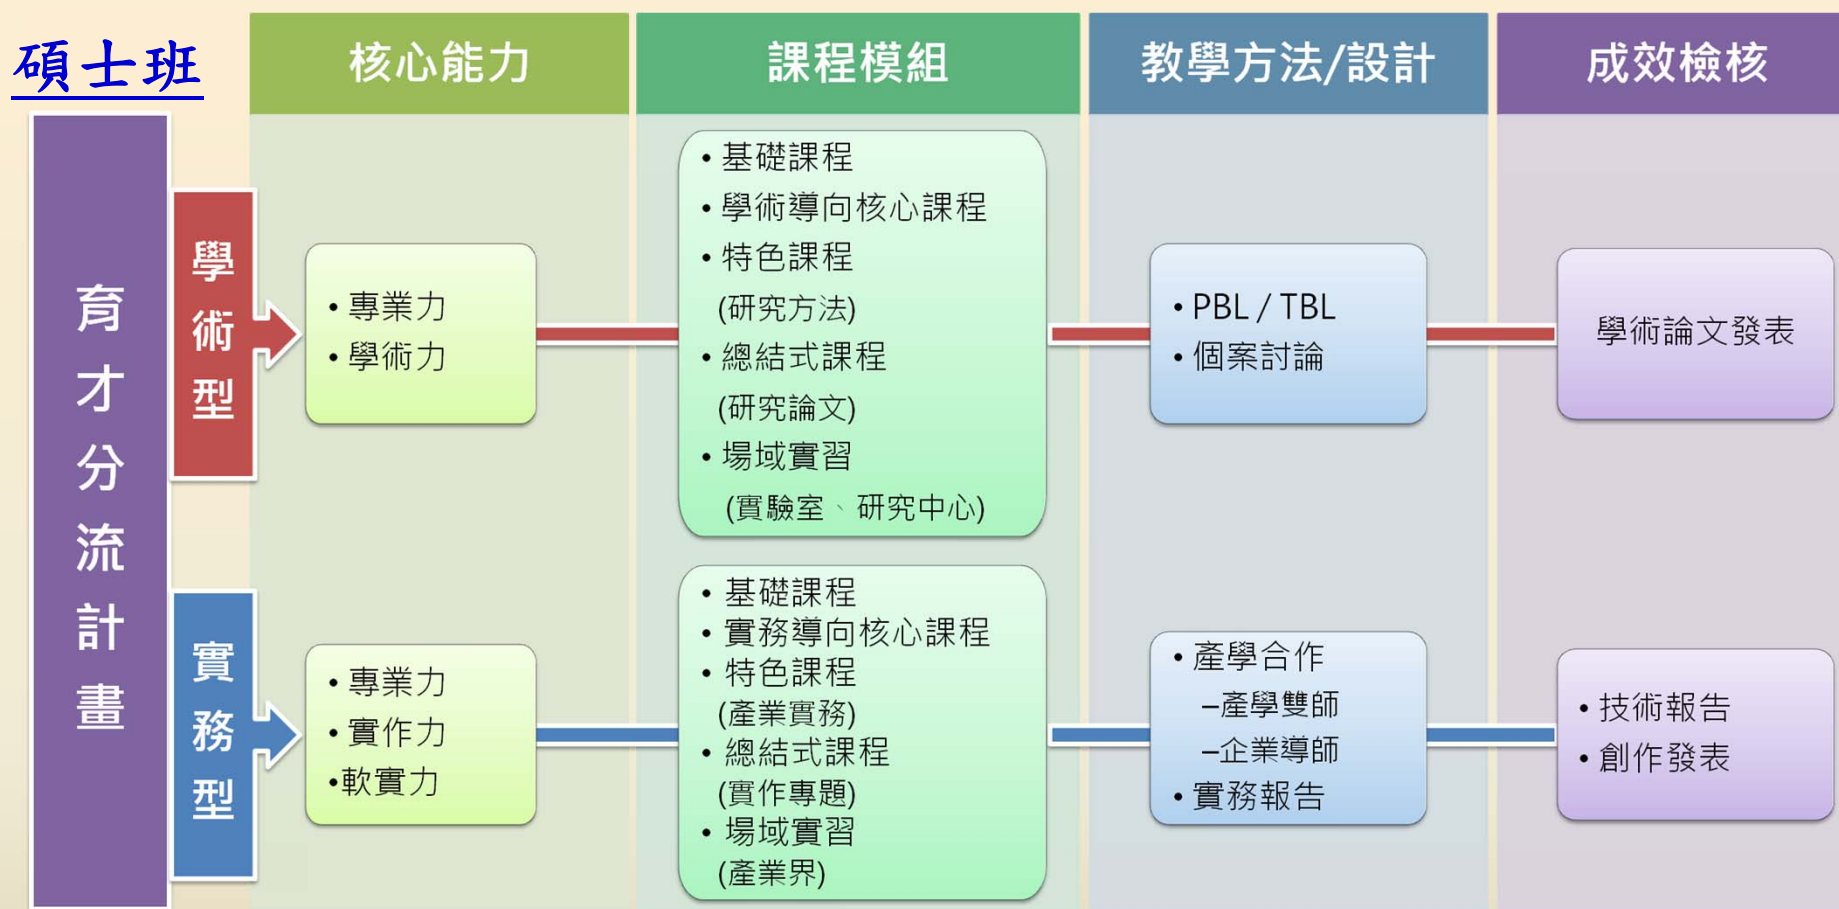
碩士班

核心能力

課程模組

教學方法/設計

成效檢核

育才分流計畫

學術型

• 專業力
• 學術力

• 基礎課程
• 學術導向核心課程
• 特色課程
(研究方法)
• 總結式課程
(研究論文)
• 場域實習
(實驗室、研究中心)

• PBL / TBL
• 個案討論

學術論文發表

實務型

• 專業力
• 實作力
•軟實力

• 基礎課程
• 實務導向核心課程
• 特色課程
(產業實務)
• 總結式課程
(實作專題)
• 場域實習
(產業界)

• 產學合作
–產學雙師
–企業導師
• 實務報告

• 技術報告
• 創作發表